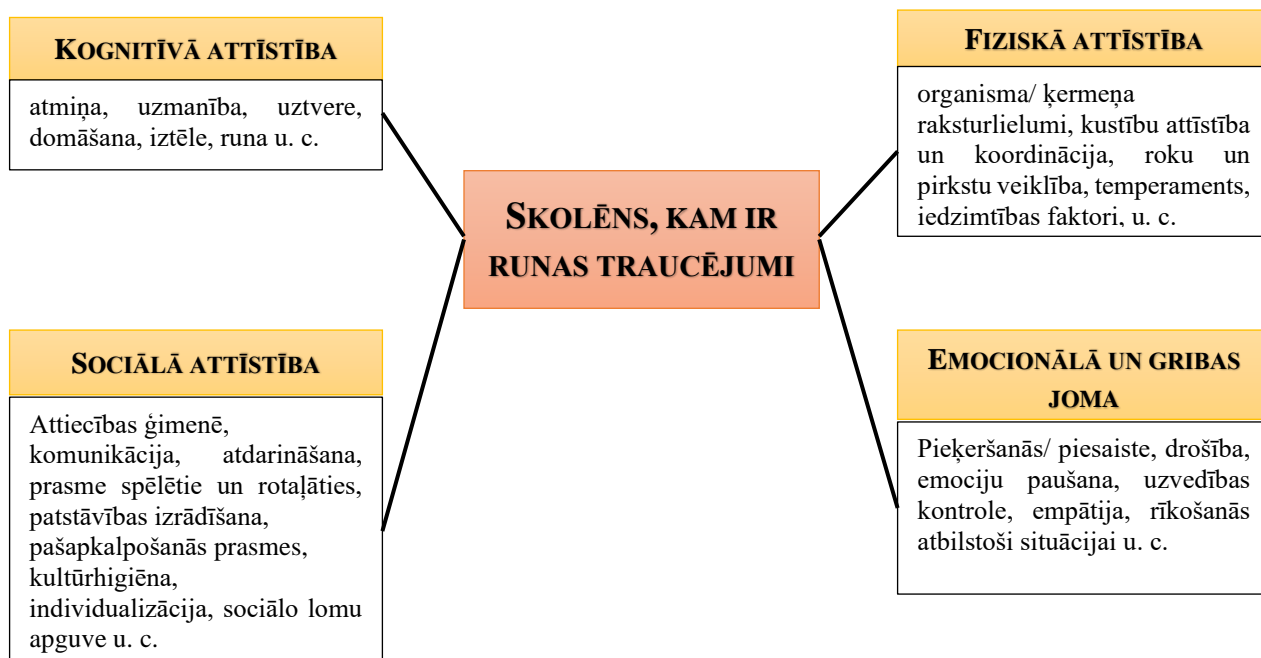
KOGNITĪVĀ ATTĪSTĪBA

atmiņa, uzmanība, uztvere, domāšana, iztēle, runa u. c.

SKOLĒNS, KAM IR RUNAS TRAUCĒJUMI

FIZISKĀ ATTĪSTĪBA

organisma/ ķermeņa raksturlielumi, kustību attīstība un koordinācija, roku un pirkstu veiklība, temperaments, iedzimtības faktori, u. c.

SOCIĀLĀ ATTĪSTĪBA

Attiecības ģimenē, komunikācija, atdarināšana, prasme spēlētie un rotaļāties, patstāvības izrādīšana, pašapkalpošanās prasmes, kultūrhigiēna, individualizācija, sociālo lomu apguve u. c.

EMOCIONĀLĀ UN GRIBAS JOMA

Pieķeršanās/ piesaiste, drošība, emociju paušana, uzvedības kontrole, empātija, rīkošanās atbilstoši situācijai u. c.